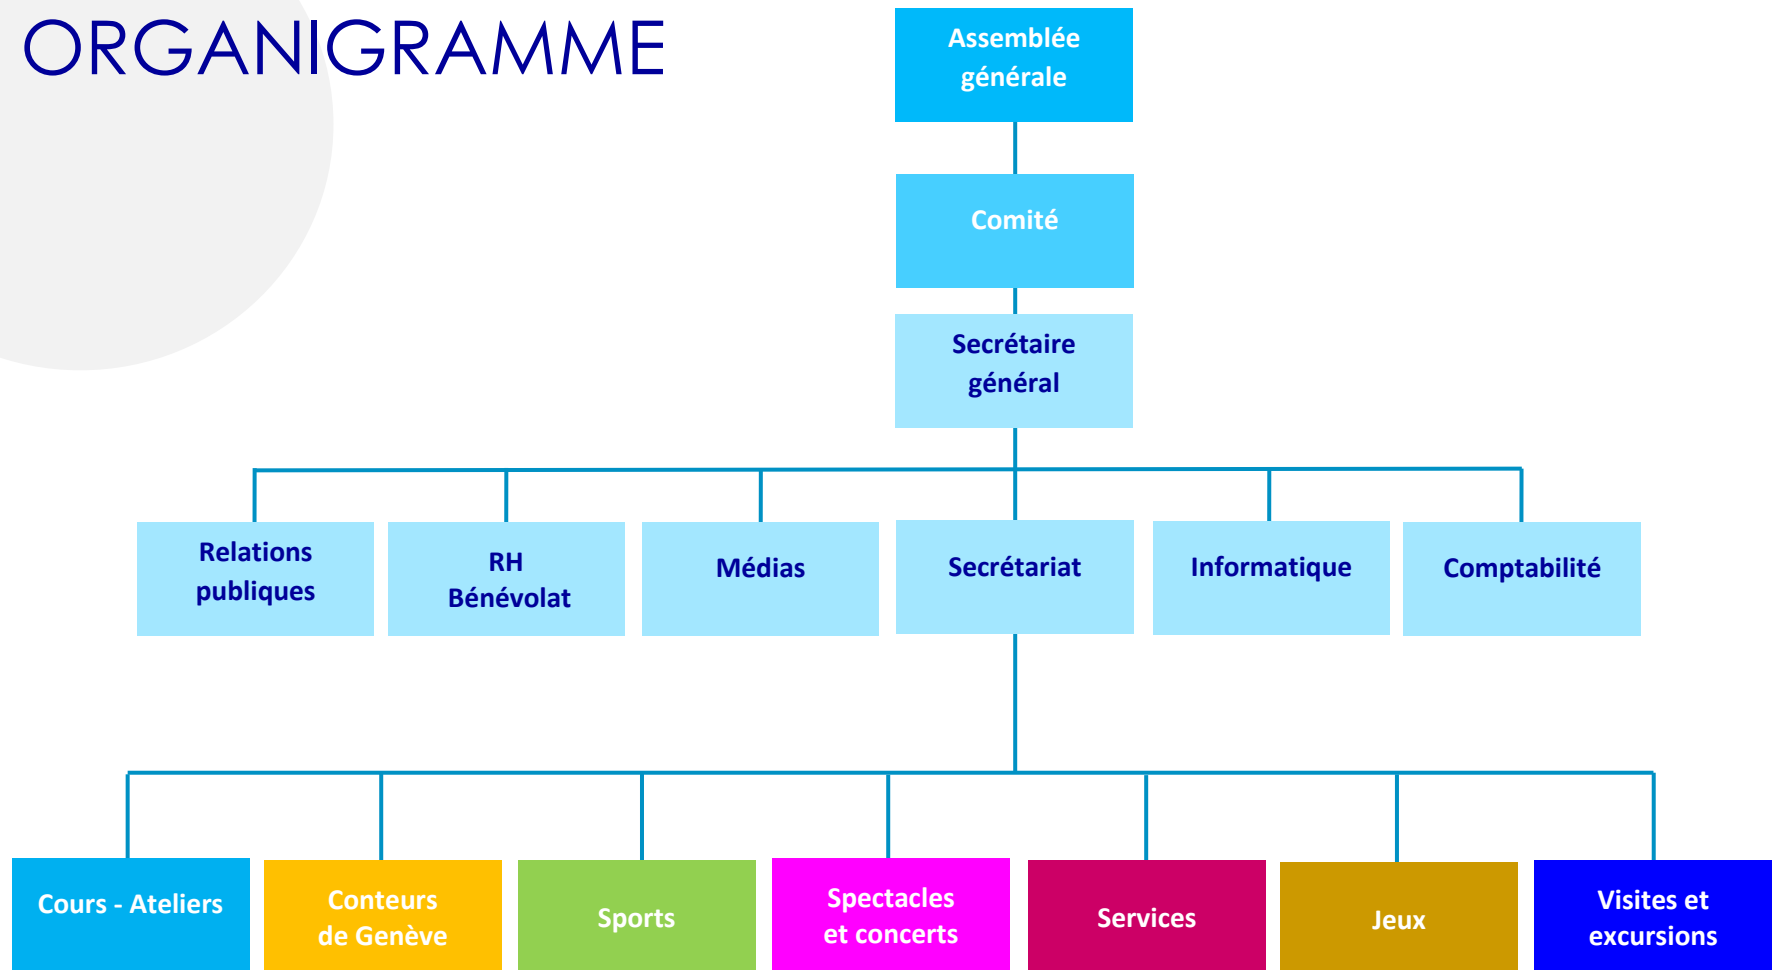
ORGANIGRAMME

Assemblée générale

Comité

Secrétaire général

Relations publiques

RH Bénévolat

Médias

Secrétariat

Informatique

Comptabilité

Cours - Ateliers

Conteurs de Genève

Sports

Spectacles et concerts

Services

Jeux

Visites et excursions